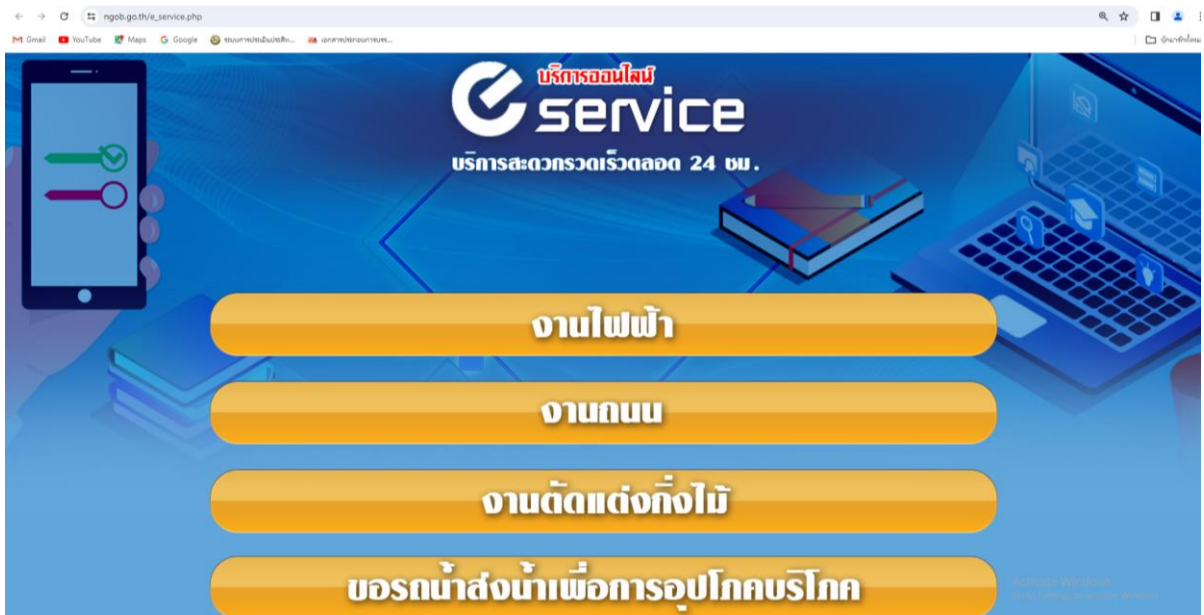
ngob.go.th/e_service.php

Gmail YouTube Maps Google ระบบการประเมินประสิท... เอกสารประกอบการขอร...

บุ๊กมาร์กทั้งหมด

บริการออนไลน์
e service
บริการสะดวกรวดเร็วตลอด 24 ชม.

งานไฟฟ้า

งานถนน

งานตัดแต่งกิ่งไม้

ขอรถน้ำส่งน้ำเพื่อการอุปโภคบริโภค

Activate Windows
Go to Settings to activate Windows.